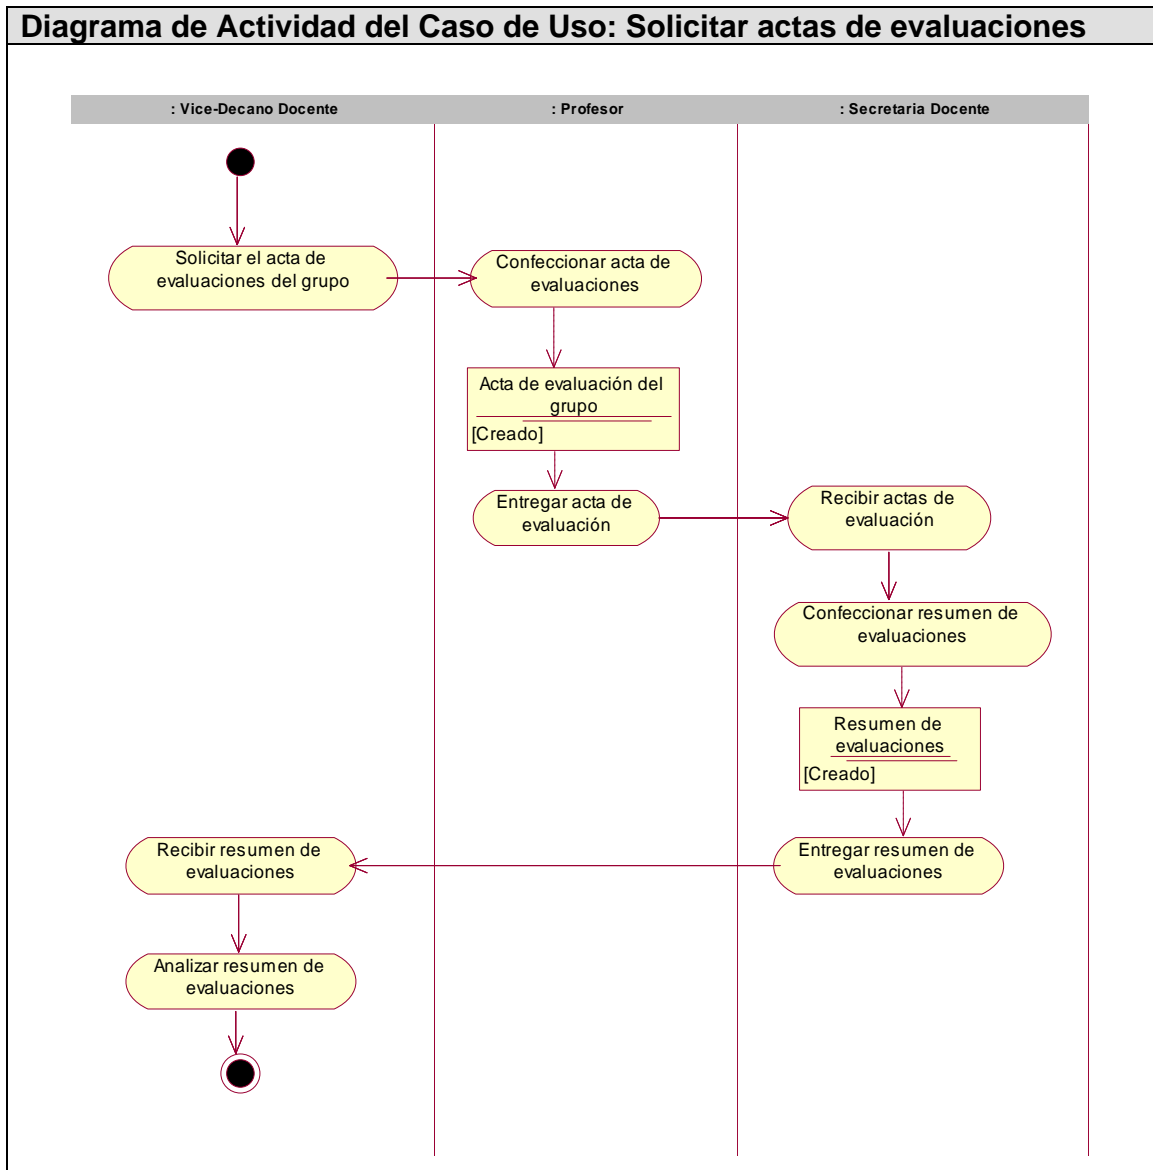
Diagrama de Actividad del Caso de Uso: Solicitar actas de evaluaciones

: Vice-Decano Docente

: Profesor

: Secretaria Docente

Solicitar el acta de evaluaciones del grupo

Confeccionar acta de evaluaciones

Acta de evaluación del grupo
[Creado]

Entregar acta de evaluación

Recibir actas de evaluación

Confeccionar resumen de evaluaciones

Resumen de evaluaciones
[Creado]

Entregar resumen de evaluaciones

Recibir resumen de evaluaciones

Analizar resumen de evaluaciones